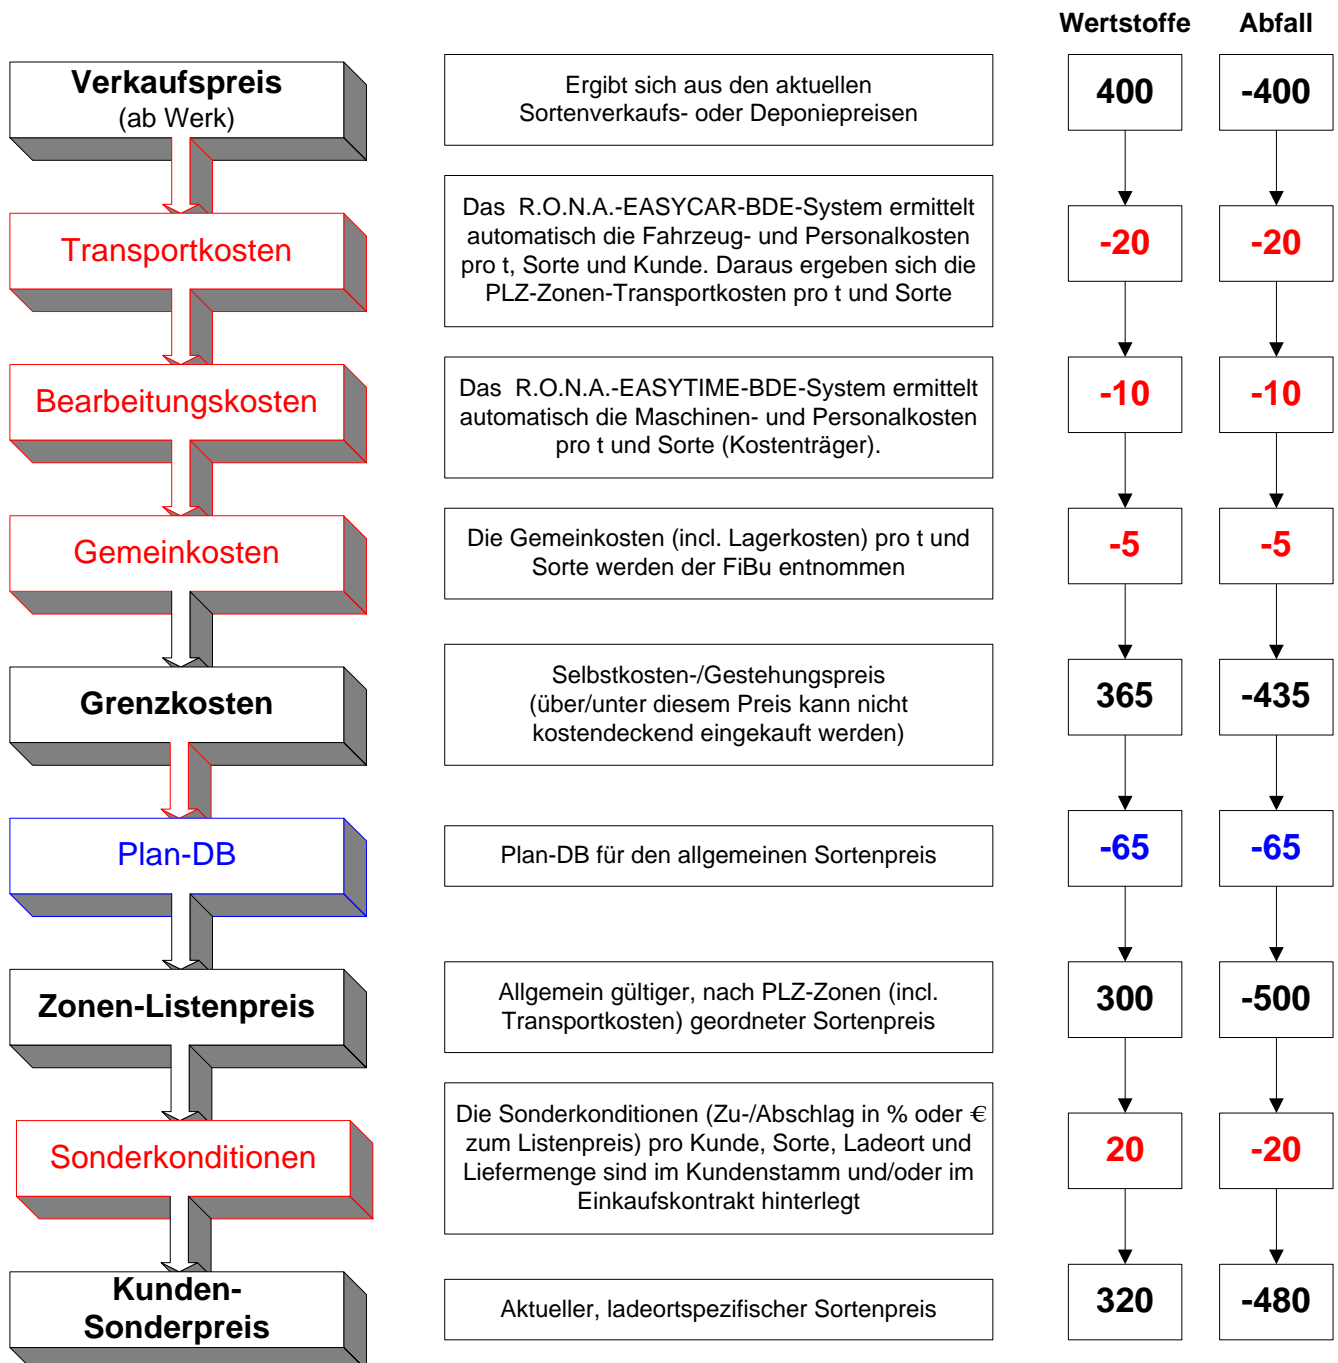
Wertstoffe Abfall

Verkaufspreis
(ab Werk)

Ergibt sich aus den aktuellen Sortenverkaufs- oder Deponiepreisen

400 -400

Transportkosten

Das R.O.N.A.-EASYCAR-BDE-System ermittelt automatisch die Fahrzeug- und Personalkosten pro t, Sorte und Kunde. Daraus ergeben sich die PLZ-Zonen-Transportkosten pro t und Sorte

-20 -20

Bearbeitungskosten

Das R.O.N.A.-EASYTIME-BDE-System ermittelt automatisch die Maschinen- und Personalkosten pro t und Sorte (Kostenträger).

-10 -10

Gemeinkosten

Die Gemeinkosten (incl. Lagerkosten) pro t und Sorte werden der FiBu entnommen

-5 -5

Grenzkosten

Selbstkosten-/Gestehungspreis (über/unter diesem Preis kann nicht kostendeckend eingekauft werden)

365 -435

Plan-DB

Plan-DB für den allgemeinen Sortenpreis

-65 -65

Zonen-Listenpreis

Allgemein gültiger, nach PLZ-Zonen (incl. Transportkosten) geordneter Sortenpreis

300 -500

Sonderkonditionen

Die Sonderkonditionen (Zu-/Abschlag in % oder € zum Listenpreis) pro Kunde, Sorte, Ladeort und Liefermenge sind im Kundenstamm und/oder im Einkaufskontrakt hinterlegt

20 -20

Kunden-Sonderpreis

Aktueller, ladeortspezifischer Sortenpreis

320 -480